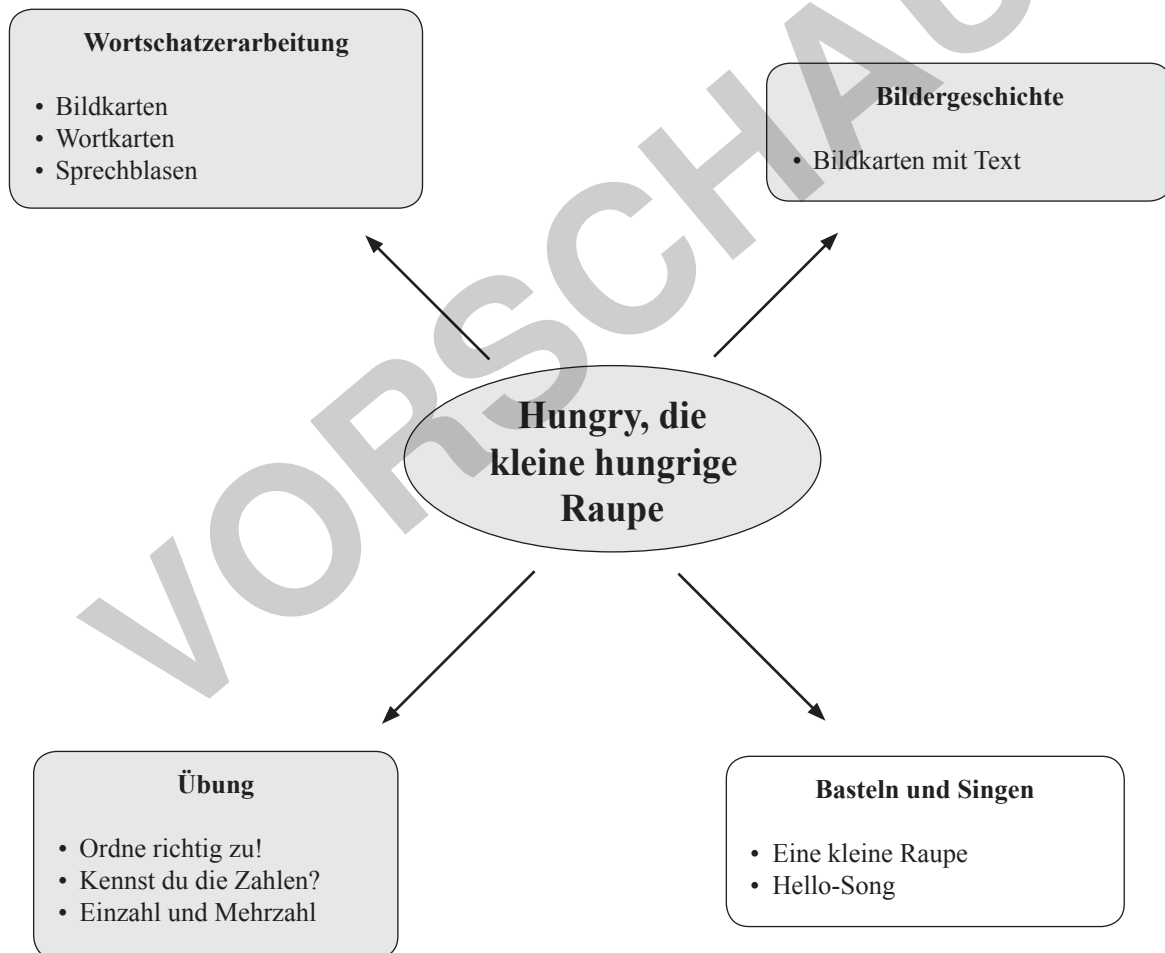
Wortschatzerarbeitung

• Bildkarten
• Wortkarten
• Sprechblasen

Bildergeschichte

• Bildkarten mit Text

Hungry, die kleine hungrige Raupe

Übung

• Ordne richtig zu!
• Kennst du die Zahlen?
• Einzahl und Mehrzahl

Basteln und Singen

• Eine kleine Raupe
• Hello-Song

VORSCHAU